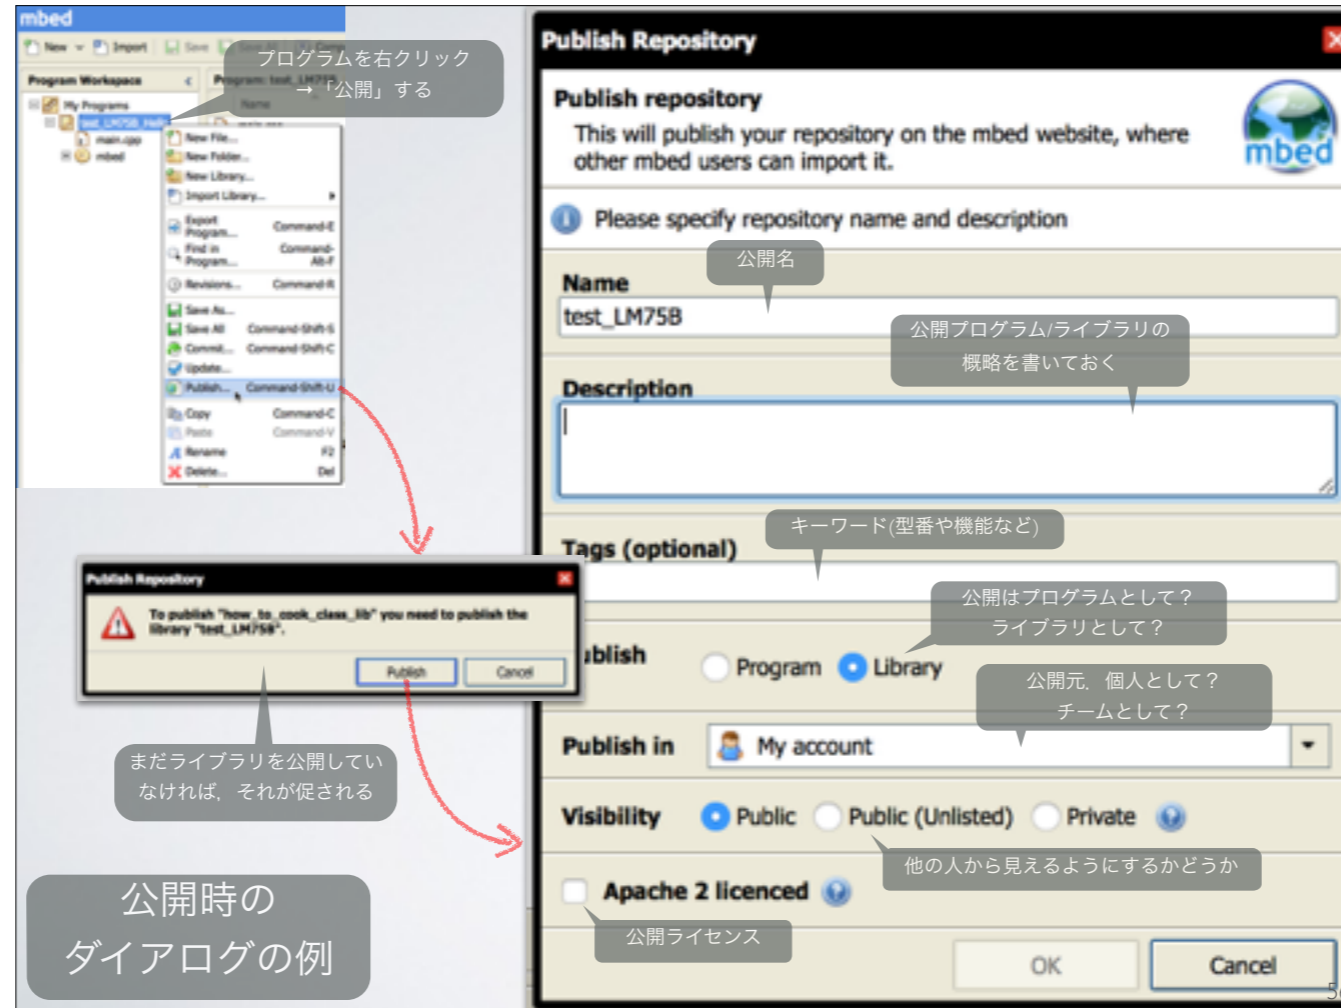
mbed

New Import Save

Program Workspace

Program: test_LM75B

My Programs
test_LM75B_Hello
main.cpp
mbed

Name

プログラムを右クリック
→「公開」する

New File...
New Folder...
New Library...
Import Library...
Export Program... Command-E
Find in Program... Command-Alt-F
Revisions... Command-R
Save As...
Save All Command-Shift-S
Commit... Command-Shift-C
Update...
Publish... Command-Shift-U
Copy Command-C
Paste Command-V
Rename F2
Delete... Del

Publish Repository

To publish "how_to_cook_class_lib" you need to publish the library "test_LM75B".

Publish Cancel

まだライブラリを公開していなければ，それが促される

公開時の
ダイアログの例

Publish Repository

Publish repository
This will publish your repository on the mbed website, where other mbed users can import it.

mbed

Please specify repository name and description

公開名

Name
test_LM75B

公開プログラム/ライブラリの
概略を書いておく

Description

キーワード(型番や機能など)

Tags (optional)

公開はプログラムとして？
ライブラリとして？

ublish Program Library

公開元，個人として？
チームとして？

Publish in My account

Visibility Public Public (Unlisted) Private

他の人から見えるようにするかどうか

Apache 2 licenced

公開ライセンス

OK Cancel

5